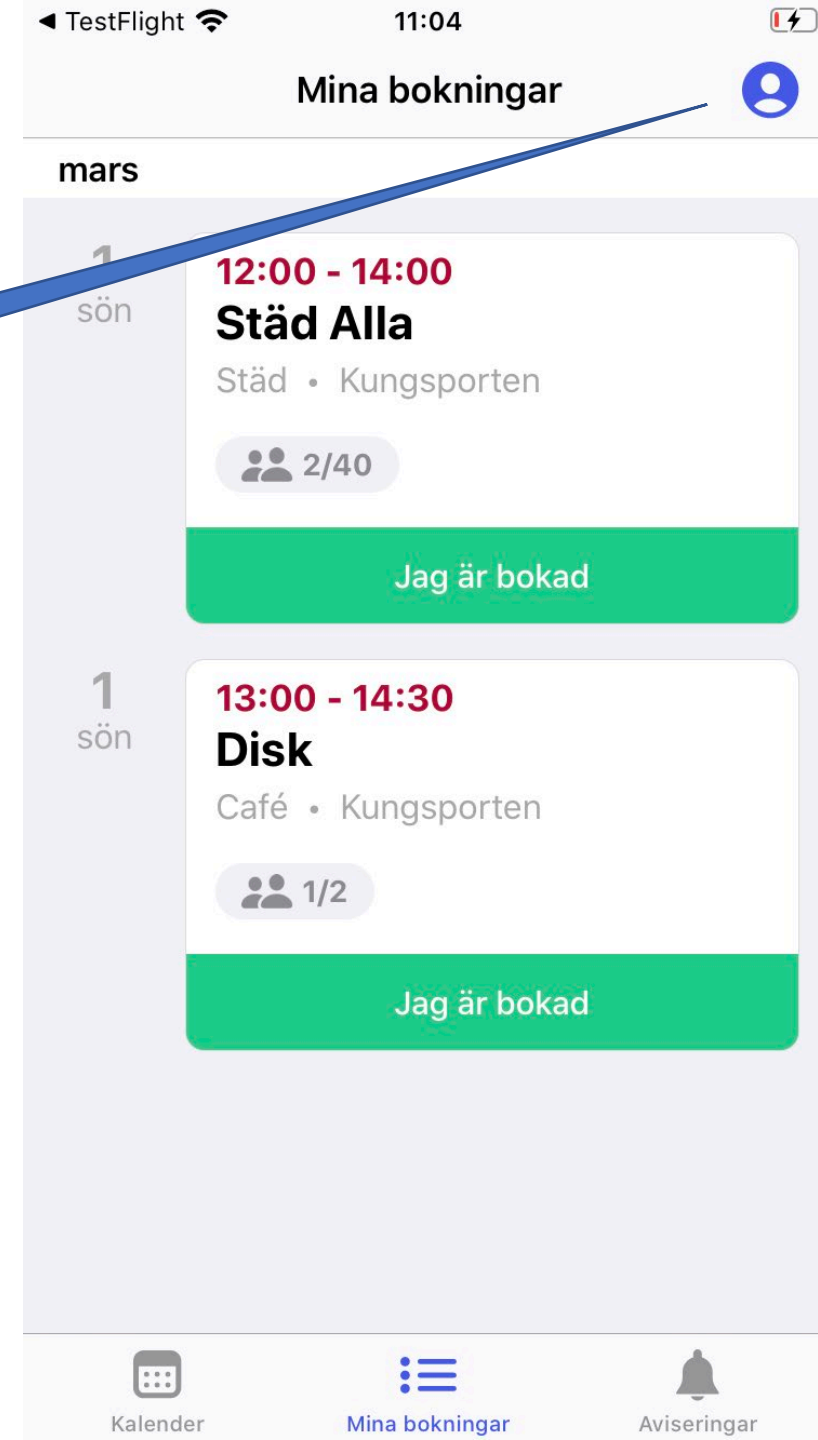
◀ TestFlight 11:04

Mina bokningar

mars

1
sön

12:00 - 14:00
Städ Alla
Städ • Kungsporten
2/40
Jag är bokad

1
sön

13:00 - 14:30
Disk
Café • Kungsporten
1/2
Jag är bokad

Kalender
Mina bokningar
Aviseringar